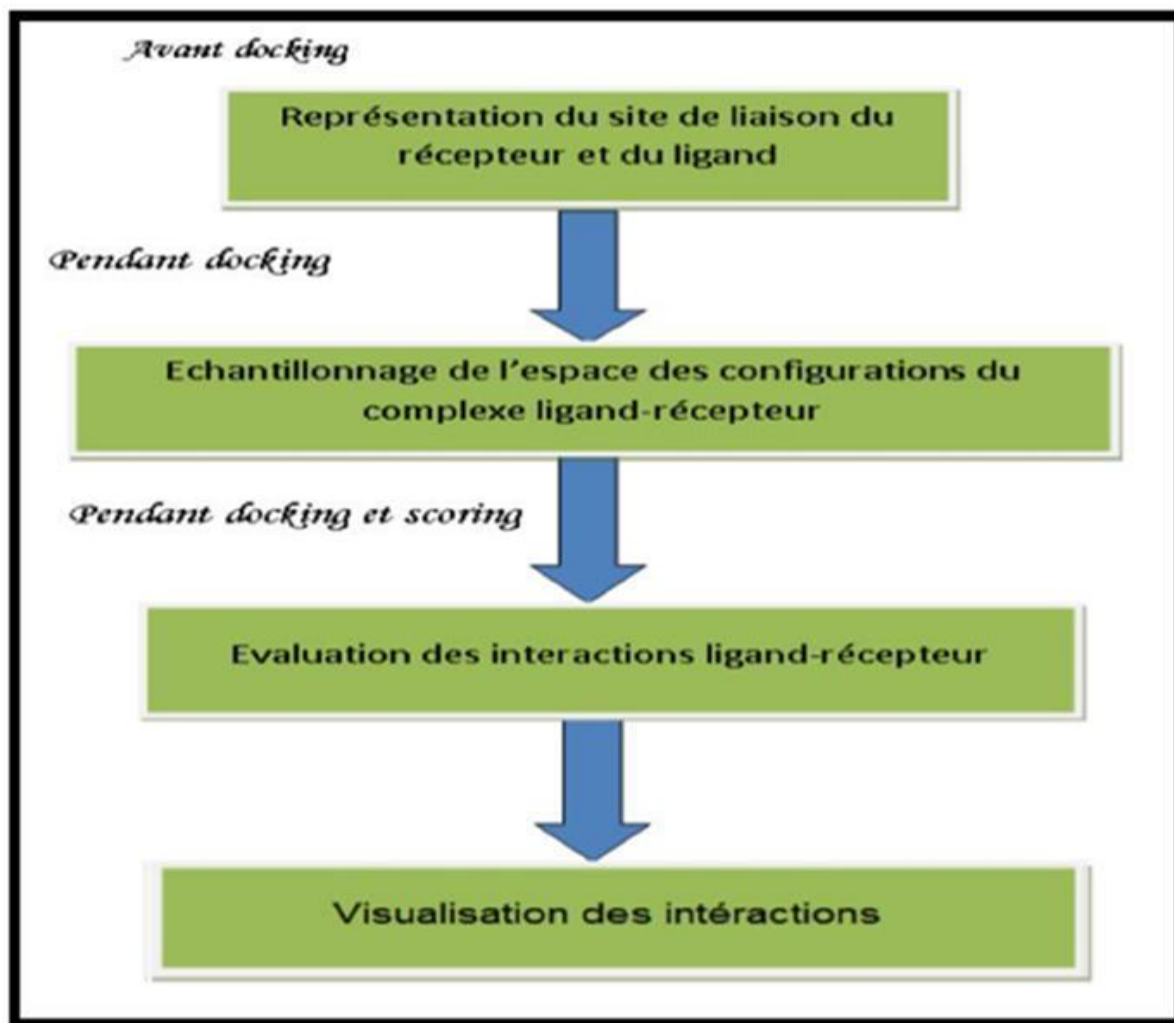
Avant docking

Représentation du site de liaison du récepteur et du ligand

Pendant docking

Echantillonnage de l'espace des configurations du complexe ligand-récepteur

Pendant docking et scoring

Evaluation des interactions ligand-récepteur

Visualisation des intéractions